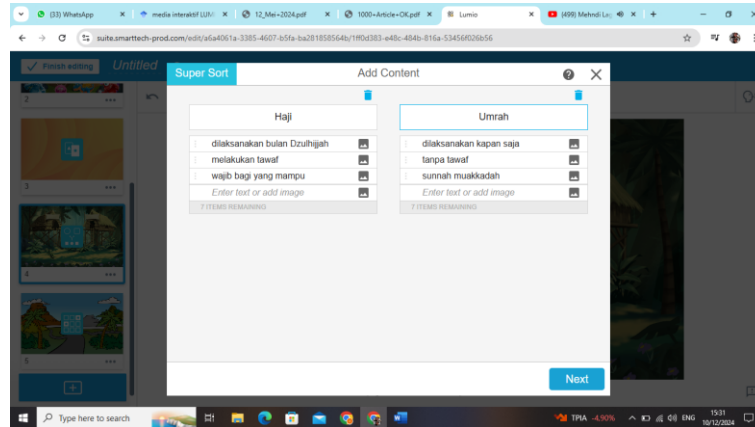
(33) WhatsApp
media interaktif LUM
12_Mei+2024.pdf
1000+Article+OK.pdf
Lumio
(499) Mehndi La

suite.smarttech-prod.com/edit/a6a4061a-3385-4607-b5fa-ba281858564b/1ff0d383-e48c-484b-816a-53456f026b56

Finish editing
Untitled

Super Sort
Add Content

| Haji | Umrah |
|---|---|
| dilaksanakan bulan Dzulhijjah | dilaksanakan kapan saja |
| melakukan tawaf | tanpa tawaf |
| wajib bagi yang mampu | sunnah muakkadah |
| Enter text or add image | Enter text or add image |
| 7 ITEMS REMAINING | 7 ITEMS REMAINING |

Next

Type here to search
TPIA -4,90%
ENG
15:31
10/12/2024